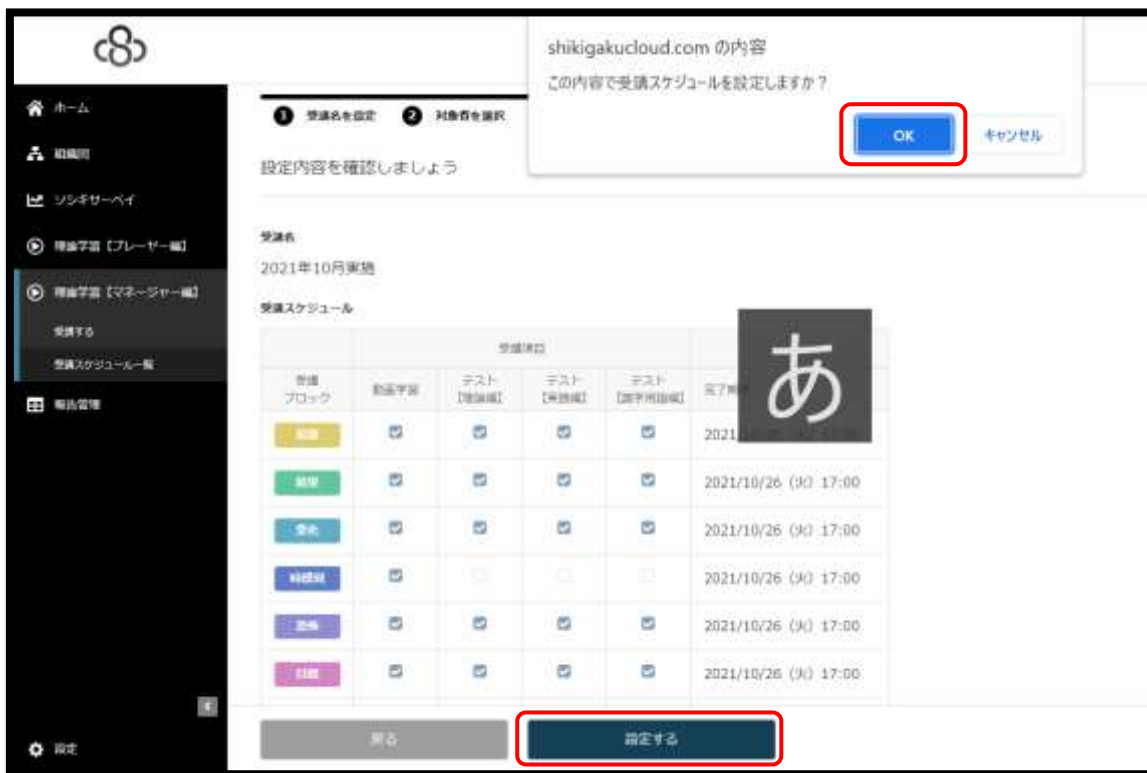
shikigakucloud.com の内容
この内容で受講スケジュールを設定しますか？
OK
キャンセル

ホーム
組織図
シシキサーベイ
理論学習【プレーヤー編】
理論学習【マネージャー編】
受講する
受講スケジュール一覧
報告管理
設定

❶ 受講名を設定 ❷ 対象者を選択

設定内容を確認しましょう

受講名
2021年10月実施

受講スケジュール

| 受講ブロック | 動画学習 | テスト【理論編】 | テスト【実践編】 | テスト【識学用語編】 | 完了期限 |
|---|---|---|---|---|---|
| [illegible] | ☑ | ☑ | ☑ | ☑ | 2021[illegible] |
| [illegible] | ☑ | ☑ | ☑ | ☑ | 2021/10/26 (火) 17:00 |
| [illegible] | ☑ | ☑ | ☑ | ☑ | 2021/10/26 (火) 17:00 |
| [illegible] | ☑ | ☐ | ☐ | ☐ | 2021/10/26 (火) 17:00 |
| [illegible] | ☑ | ☑ | ☑ | ☑ | 2021/10/26 (火) 17:00 |
| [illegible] | ☑ | ☑ | ☑ | ☑ | 2021/10/26 (火) 17:00 |

あ

戻る
設定する